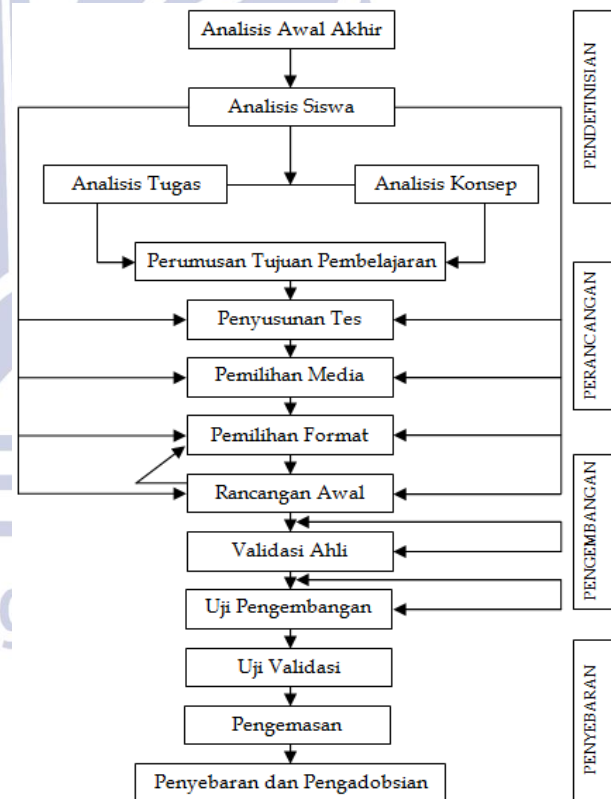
Analisis Awal Akhir

Analisis Siswa

Analisis Tugas

Analisis Konsep

Perumusan Tujuan Pembelajaran

Penyusunan Tes

Pemilihan Media

Pemilihan Format

Rancangan Awal

Validasi Ahli

Uji Pengembangan

Uji Validasi

Pengemasan

Penyebaran dan Pengadobsian

PENDEFINISIAN

PERANCANGAN

PENGEMBANGAN

PENYEBARAN